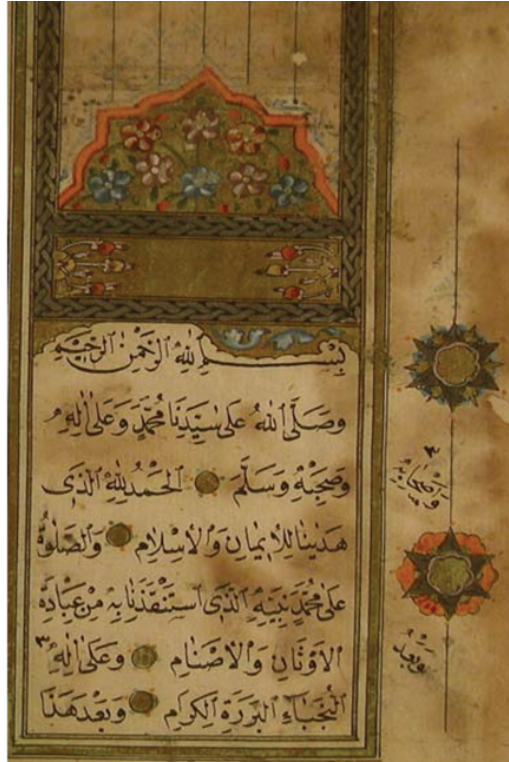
بسم الله الرحمن الرحيم

وصلى الله على سيدنا محمد وعلى آله وصحبه وسلم الحمد لله الذي هدينا للايمان والاسلام والصلوة على محمد نبيه الذي استنقذنا به من عبادة الاوثان والاصنام وعلى آله النجباء البررة الكرام وبعد هذا

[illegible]

وبعد